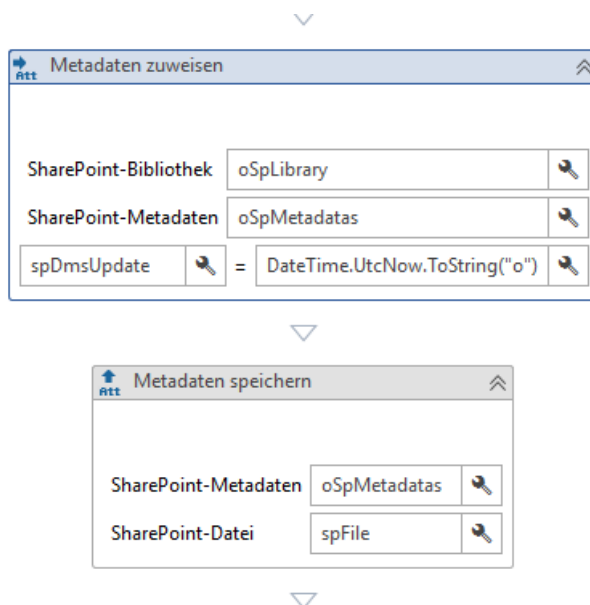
Att Metadaten zuweisen

SharePoint-Bibliothek oSpLibrary

SharePoint-Metadaten oSpMetadatas

spDmsUpdate = DateTime.UtcNow.ToString("o")

Att Metadaten speichern

SharePoint-Metadaten oSpMetadatas

SharePoint-Datei spFile